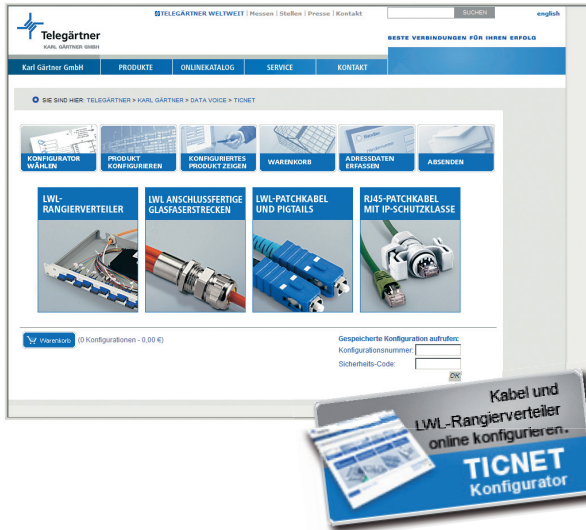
Telegärtner
KARL GÄRTNER GMBH

TELEGÄRTNER WELTWEIT | Messen | Stellen | Presse | Kontakt

SUCHEN

english

BESTE VERBINDUNGEN FÜR IHREN ERFOLG

Karl Gärtner GmbH | PRODUKTE | ONLINEKATALOG | SERVICE | KONTAKT

SIE SIND HIER: TELEGÄRTNER > KARL GÄRTNER > DATA VOICE > TICNET

KONFIGURATOR WÄHLEN
PRODUKT KONFIGURIEREN
KONFIGURIERTES PRODUKT ZEIGEN
WARENKORB
ADRESSDATEN ERFASSEN
ABSENDEN

LWL-RANGIERVERTEILER
LWL ANSCHLUSSFERTIGE GLASFASERSTRECKEN
LWL-PATCHKABEL UND PIGTAILS
RJ45-PATCHKABEL MIT IP-SCHUTZKLASSE

Warenkorb (0 Konfigurationen - 0,00 €)

Gespeicherte Konfiguration aufrufen:
Konfigurationsnummer:
Sicherheits-Code:
OK

Kabel und LWL-Rangierverteiler online konfigurieren.

TICNET
Konfigurator